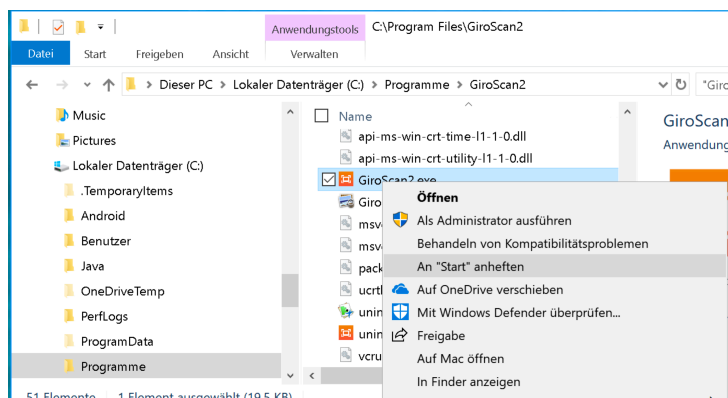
Anwendungstools C:\Program Files\GiroScan2

Datei Start Freigeben Ansicht Verwalten

Dieser PC > Lokaler Datenträger (C:) > Programme > GiroScan2

"Giro

Music
Pictures
Lokaler Datenträger (C:)
.TemporaryItems
Android
Benutzer
Java
OneDriveTemp
PerfLogs
ProgramData
Programme

Name
api-ms-win-crt-time-l1-1-0.dll
api-ms-win-crt-utility-l1-1-0.dll
GiroScan2.exe
Giro
msv
msv
pack
ucrt
unin
unin
vcru

GiroScan
Anwendung

Öffnen
Als Administrator ausführen
Behandeln von Kompatibilitätsproblemen
An "Start" anheften
Auf OneDrive verschieben
Mit Windows Defender überprüfen...
Freigabe
Auf Mac öffnen
In Finder anzeigen

51 Elemente 1 Element ausgewählt (19,5 KB)